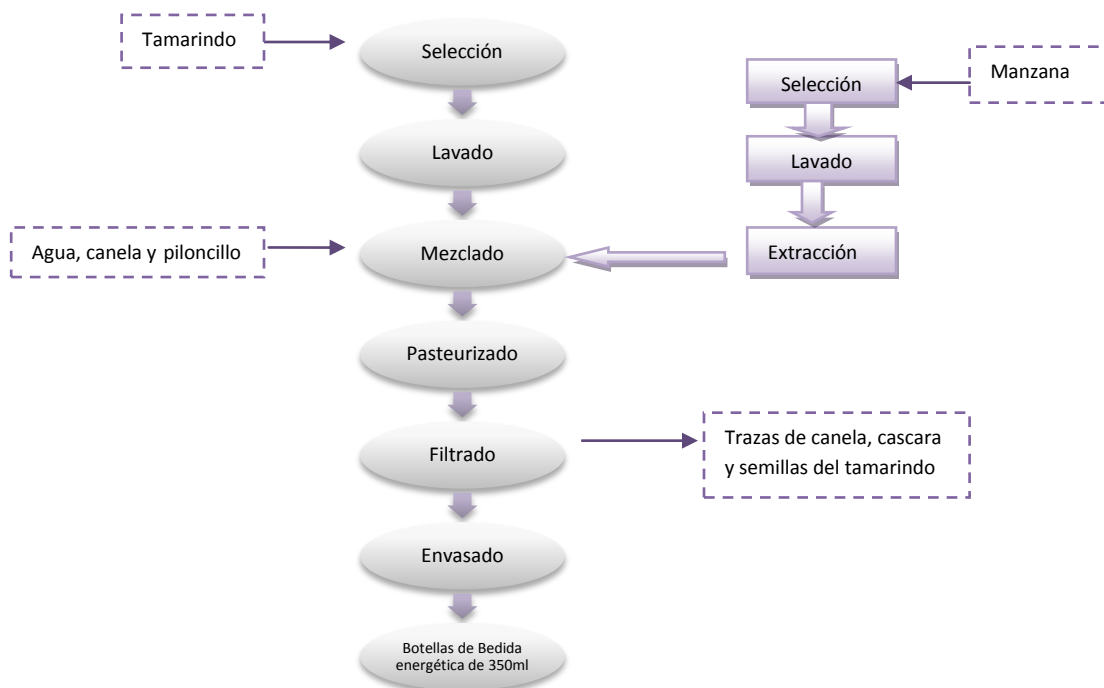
Tamarindo

Selección

Manzana

Selección

Lavado

Lavado

Agua, canela y piloncillo

Mezclado

Extracción

Pasteurizado

Filtrado

Trazas de canela, cascara y semillas del tamarindo

Envasado

Botellas de Bedida energética de 350ml